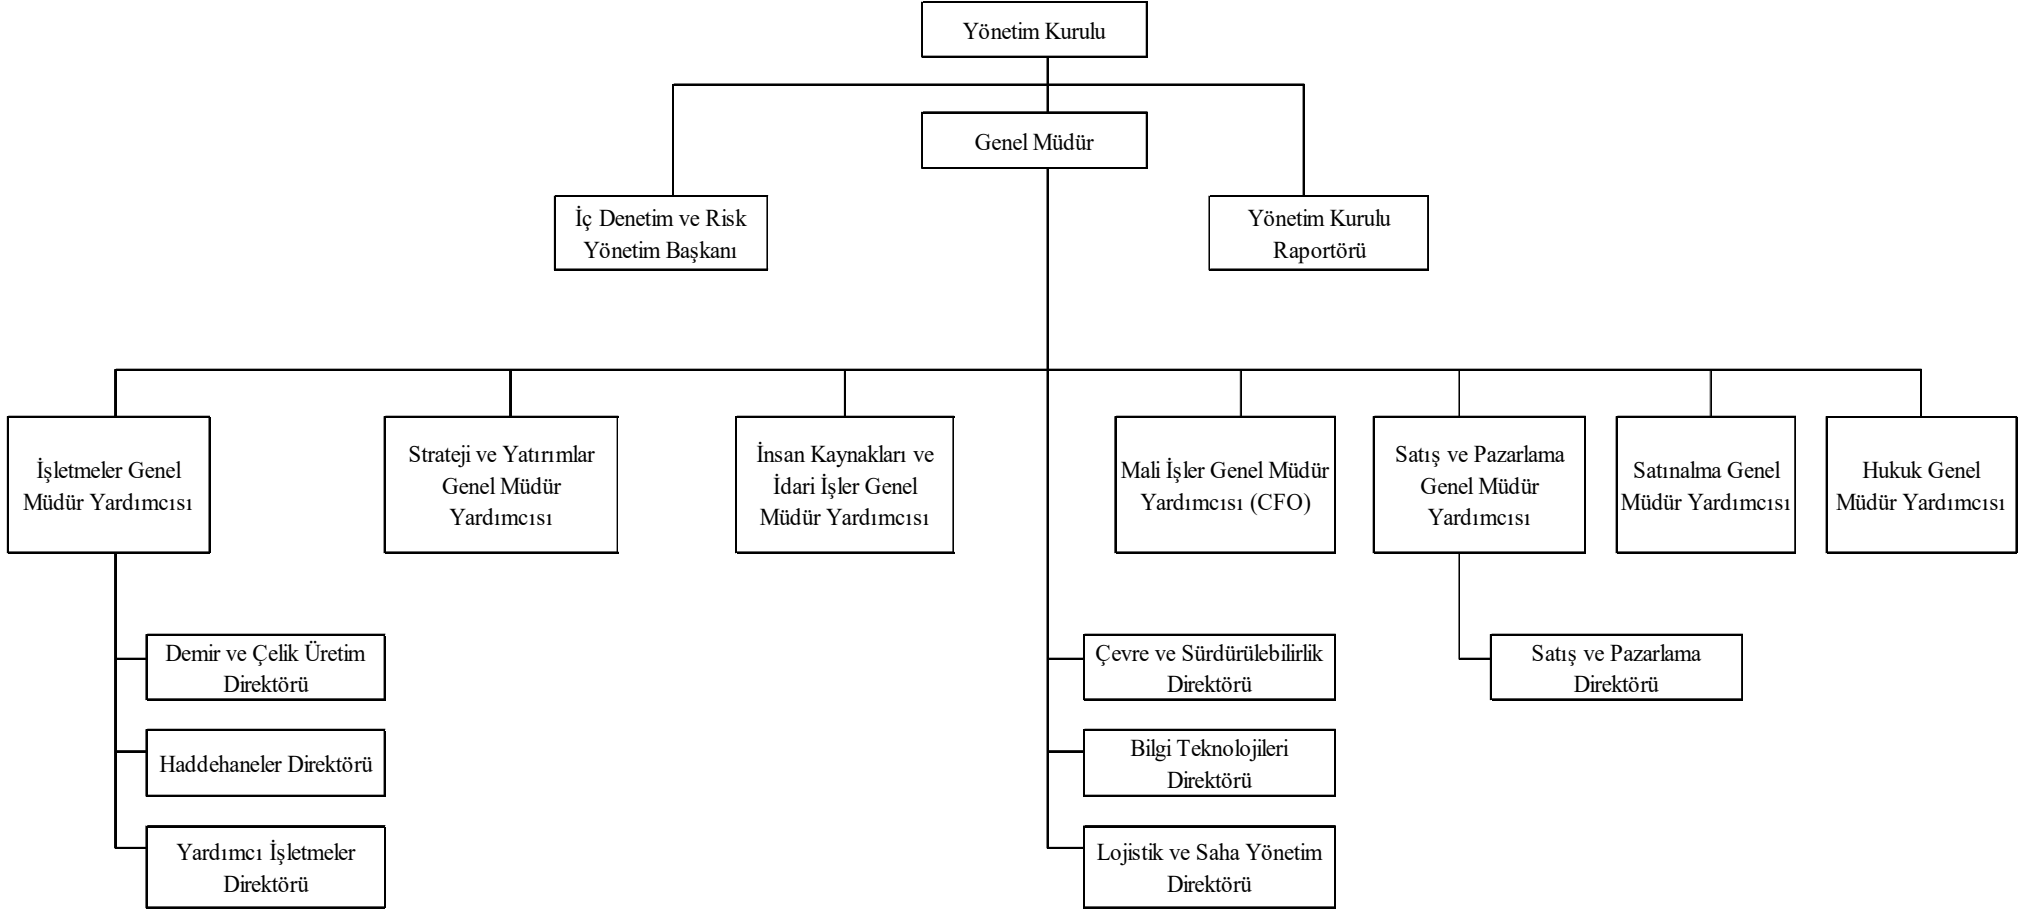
Yönetim Kurulu

Genel Müdür

İç Denetim ve Risk Yönetim Başkanı

Yönetim Kurulu Raportörü

İşletmeler Genel Müdür Yardımcısı

Strateji ve Yatırımlar Genel Müdür Yardımcısı

İnsan Kaynakları ve İdari İşler Genel Müdür Yardımcısı

Mali İşler Genel Müdür Yardımcısı (CFO)

Satış ve Pazarlama Genel Müdür Yardımcısı

Satınalma Genel Müdür Yardımcısı

Hukuk Genel Müdür Yardımcısı

Demir ve Çelik Üretim Direktörü

Haddehaneler Direktörü

Yardımcı İşletmeler Direktörü

Çevre ve Sürdürülebilirlik Direktörü

Bilgi Teknolojileri Direktörü

Lojistik ve Saha Yönetim Direktörü

Satış ve Pazarlama Direktörü